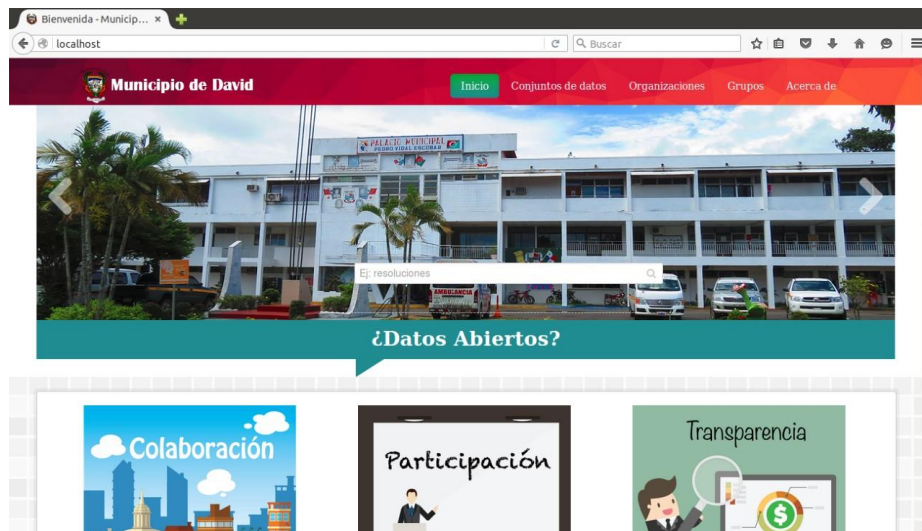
Bienvenida - Municip... ×

localhost

Buscar

Municipio de David

Inicio Conjuntos de datos Organizaciones Grupos Acerca de

PALACIO MUNICIPAL
PEDRO VIDAL ESCOBAR

Ej: resoluciones

AMBULANCIA

¿Datos Abiertos?

Colaboración

Participación

Transparencia